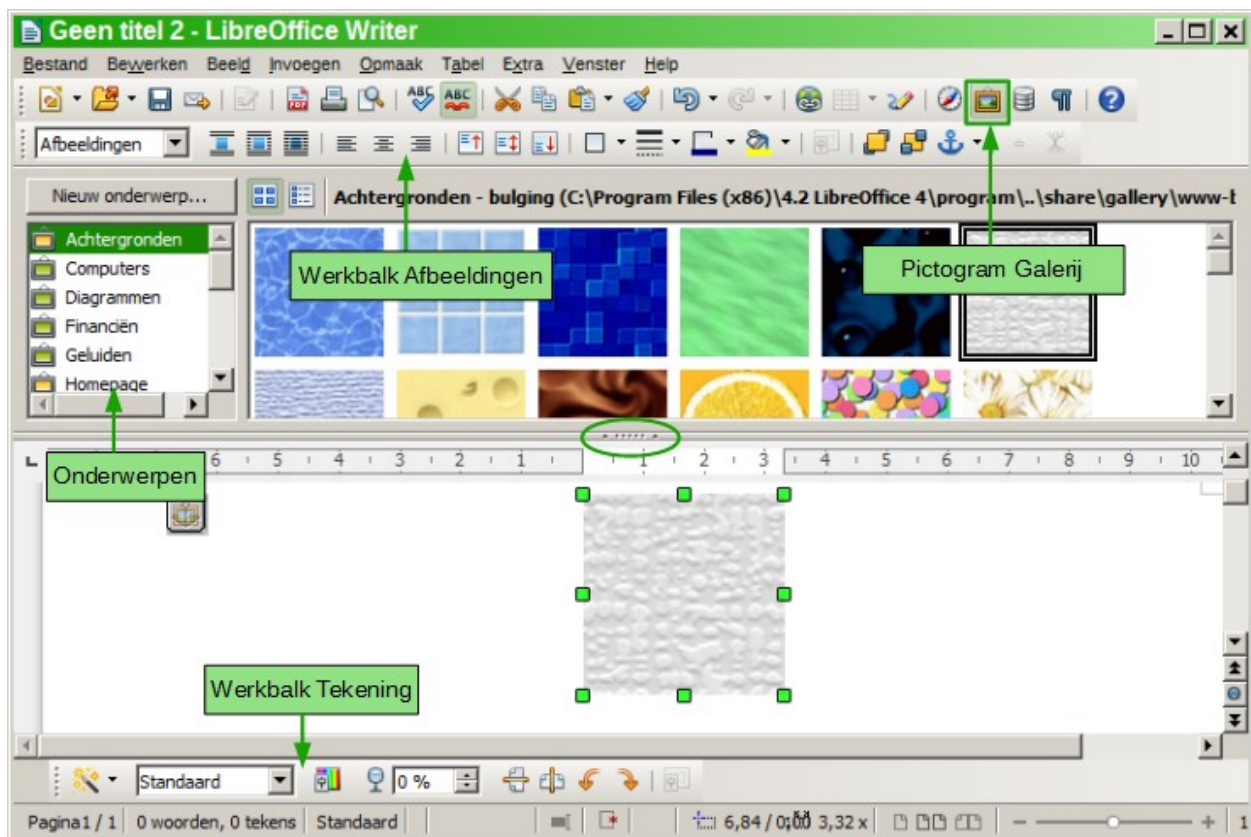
Geen titel 2 - LibreOffice Writer

Bestand Bewerken Beeld Invoegen Opmaak Tabel Extra Venster Help

Afbeeldingen

Nieuw onderwerp...

Achtergronden - bulging (C:\Program Files (x86)\4.2 LibreOffice 4\program\..\share\gallery\www-b

Achtergronden
Computers
Diagrammen
Financiën
Geluiden
Homepage

Werkbalk Afbeeldingen

Pictogram Galerij

Onderwerpen

6 5 4 3 2 1 1 2 3 4 5 6 7 8 9 10

Werkbalk Tekening

Standaard 0 %

Pagina 1 / 1 0 woorden, 0 tekens Standaard 6,84 / 0,00 3,32 x